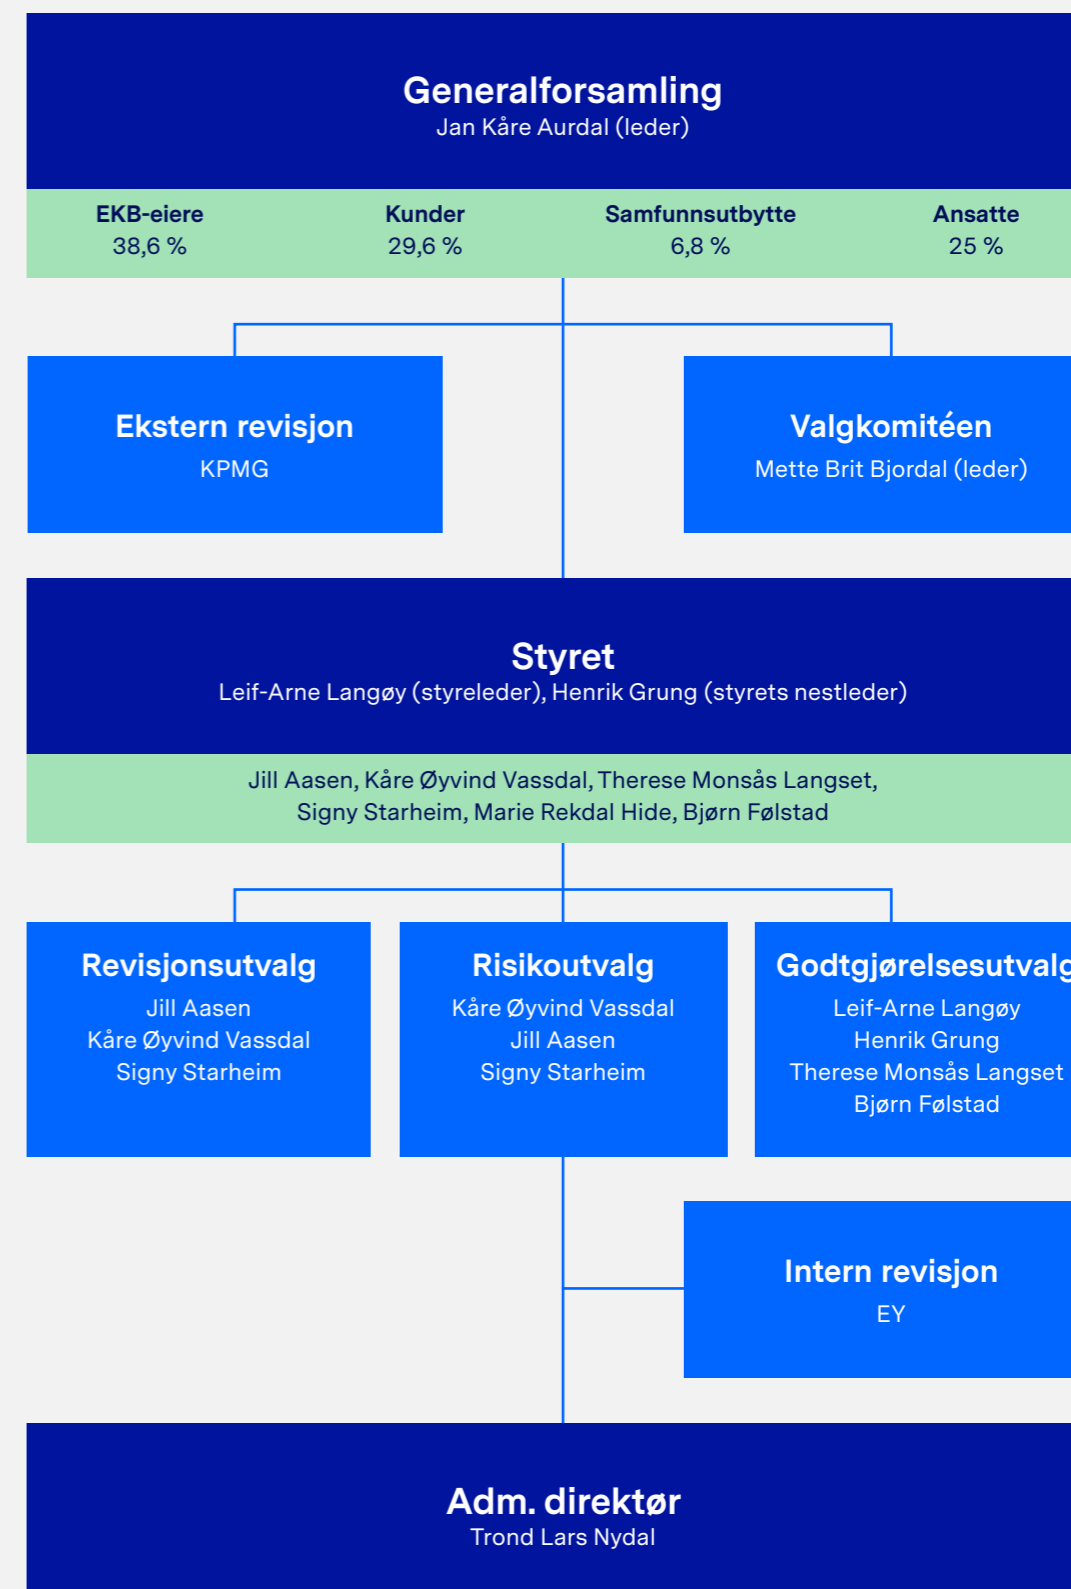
Generalforsamling
Jan Kåre Aurdal (leder)

EKB-eiere
38,6 %

Kunder
29,6 %

Samfunnsutbytte
6,8 %

Ansatte
25 %

Ekstern revisjon
KPMG

Valgkomitéen
Mette Brit Bjordal (leder)

Styret
Leif-Arne Langøy (styreleder), Henrik Grung (styrets nestleder)

Jill Aasen, Kåre Øyvind Vassdal, Therese Monsås Langset, Signy Starheim, Marie Rekdal Hide, Bjørn Følstad

Revisjonsutvalg
Jill Aasen
Kåre Øyvind Vassdal
Signy Starheim

Risikoutvalg
Kåre Øyvind Vassdal
Jill Aasen
Signy Starheim

Godtgjørelsesutvalg
Leif-Arne Langøy
Henrik Grung
Therese Monsås Langset
Bjørn Følstad

Intern revisjon
EY

Adm. direktør
Trond Lars Nydal